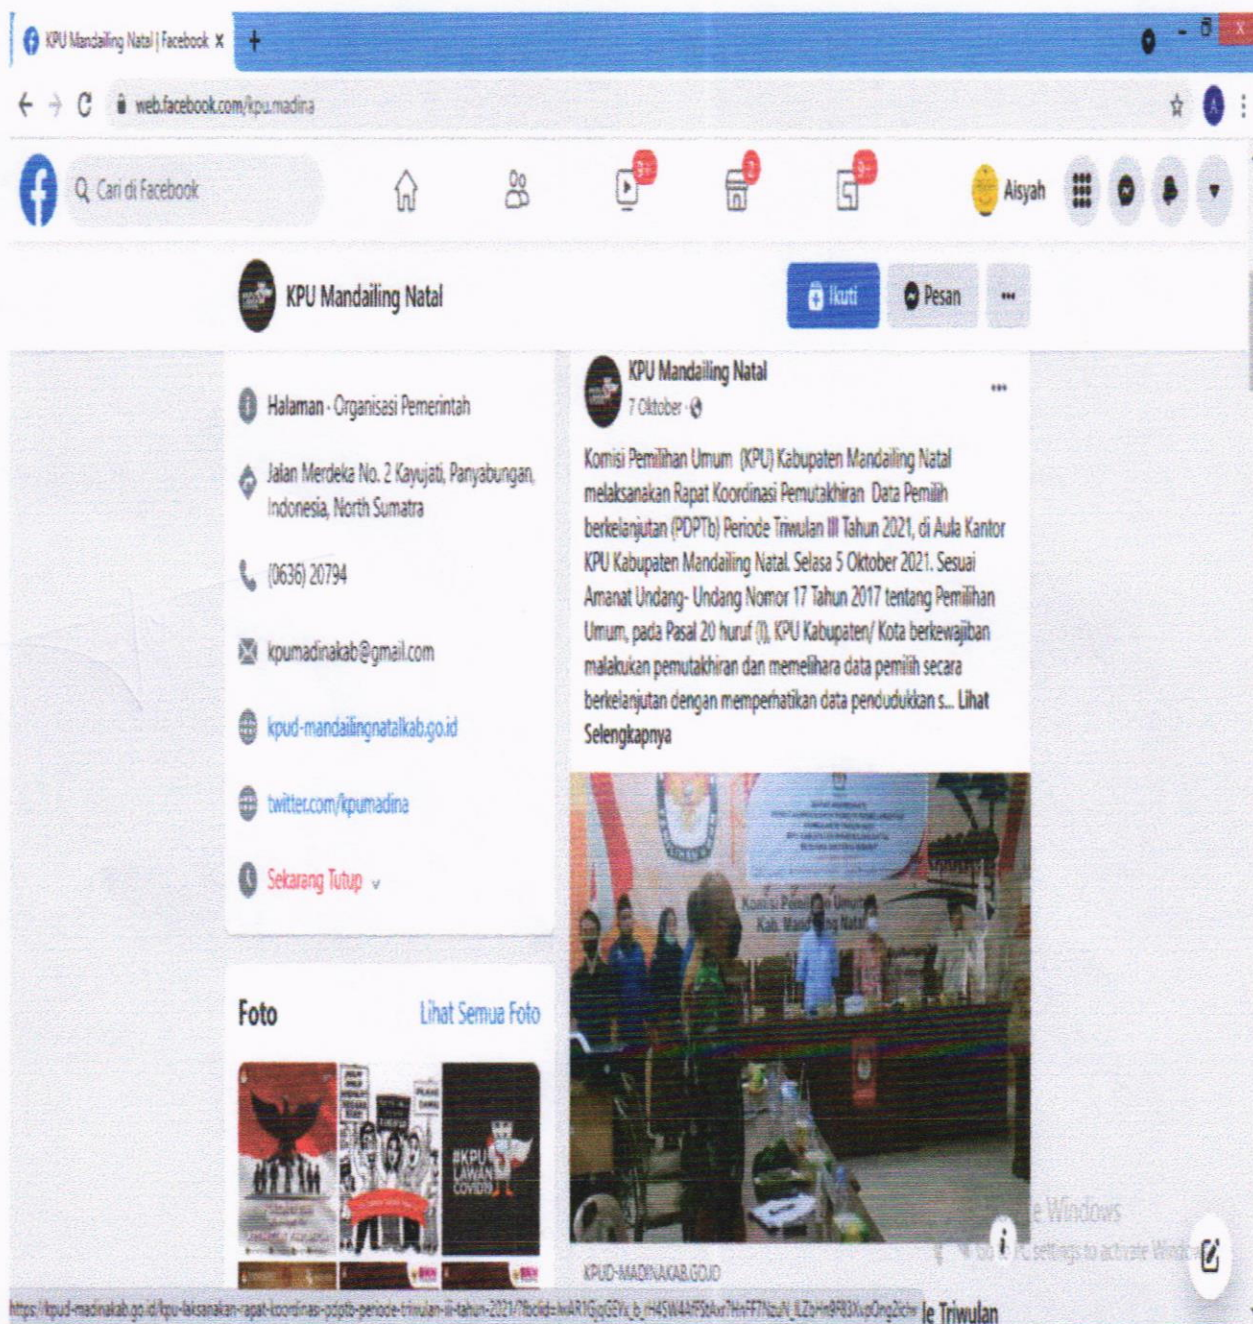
KPU Mandailing Natal | Facebook ×

web.facebook.com/kpu.madina

Cari di Facebook

9+

2

9+

Aisyah

KPU Mandailing Natal

Ikuti

Pesan

···

Halaman · Organisasi Pemerintah

Jalan Merdeka No. 2 Kayujati, Panyabungan, Indonesia, North Sumatra

(0636) 20794

kpumadinakab@gmail.com

kpud-mandailingnatalkab.go.id

twitter.com/kpumadina

Sekarang Tutup

Foto

Lihat Semua Foto

#KPU LAWAN COVID19

KPU Mandailing Natal

7 Oktober ·

Komisi Pemilihan Umum (KPU) Kabupaten Mandailing Natal melaksanakan Rapat Koordinasi Pemutakhiran Data Pemilih berkelanjutan (PDPTb) Periode Triwulan III Tahun 2021, di Aula Kantor KPU Kabupaten Mandailing Natal. Selasa 5 Oktober 2021. Sesuai Amanat Undang- Undang Nomor 17 Tahun 2017 tentang Pemilihan Umum, pada Pasal 20 huruf (l), KPU Kabupaten/ Kota berkewajiban malakukan pemutakhiran dan memelihara data pemilih secara berkelanjutan dengan memperhatikan data penduduukan s... Lihat Selengkapnya

Komisi Pemilihan Umum Kab. Mandailing Natal

KPUD-MADINAKAB.GO.ID

le Triwulan

e Windows

Go to PC settings to activate Wind

https://kpud-madinakab.go.id/kpu-laksanakan-rapat-koordinasi-pdptb-periode-triwulan-iii-tahun-2021/?fbclid=IwAR1GjzG0Vx_b_rH4SW4AFF5tAxn7HnFF7NzuN_lLZbHn9f83XupOng2lchw